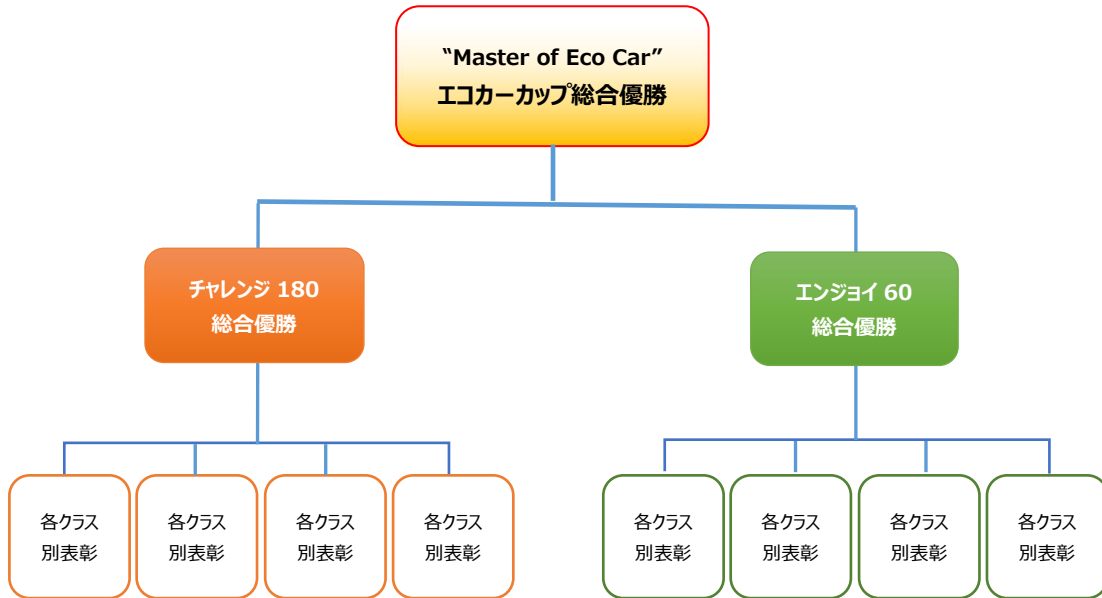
"Master of Eco Car"
エコカーカップ総合優勝

チャレンジ 180
総合優勝

エンジョイ 60
総合優勝

各クラス
別表彰

各クラス
別表彰

各クラス
別表彰

各クラス
別表彰

各クラス
別表彰

各クラス
別表彰

各クラス
別表彰

各クラス
別表彰